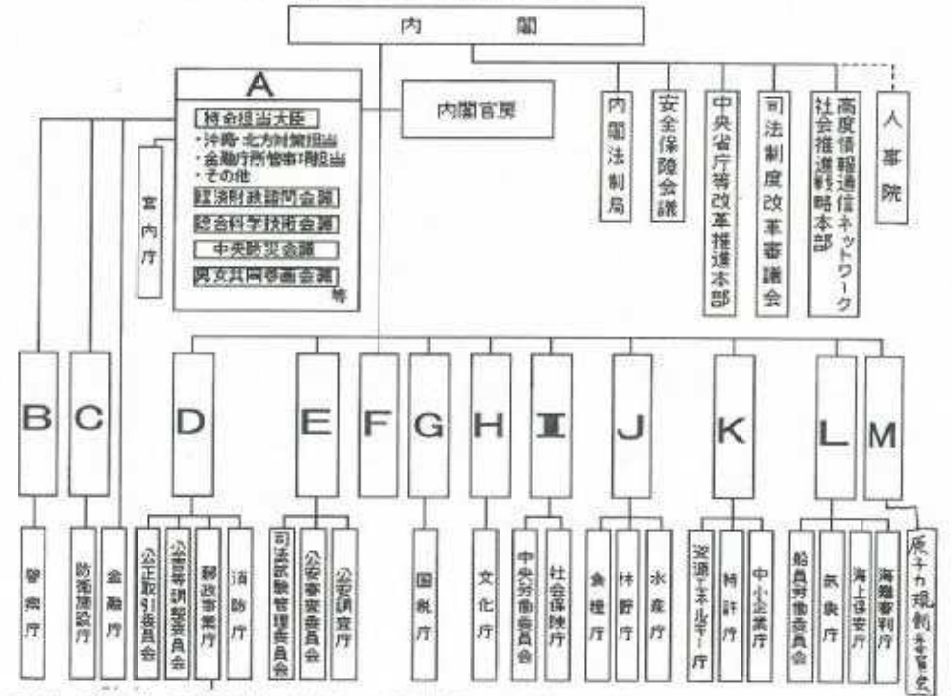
内閣

A

特命担当大臣
・沖縄・北方対策担当
・金融庁所管事項担当
・その他
経済財政諮問会議
総合科学技術会議
中央防災会議
男女共同参画会議
等

内閣官房

宮内庁

内閣法制局
安全保障会議
中央省庁等改革推進本部
司法制度改革審議会
高度情報通信ネットワーク社会推進戦略本部
人事院

B
C
D
E
F
G
H
I
J
K
L
M

警察庁
防衛施設庁
金融庁
公正取引委員会
公害等調整委員会
郵政事業庁
消防庁
司法試験管理委員会
公安審査委員会
公安調査庁
国税庁
文化庁
中央労働委員会
社会保険庁
食糧庁
林野庁
水産庁
資源エネルギー庁
特許庁
中小企業庁
船員労働委員会
気象庁
海上保安庁
海難審判庁
原子力規制委員会